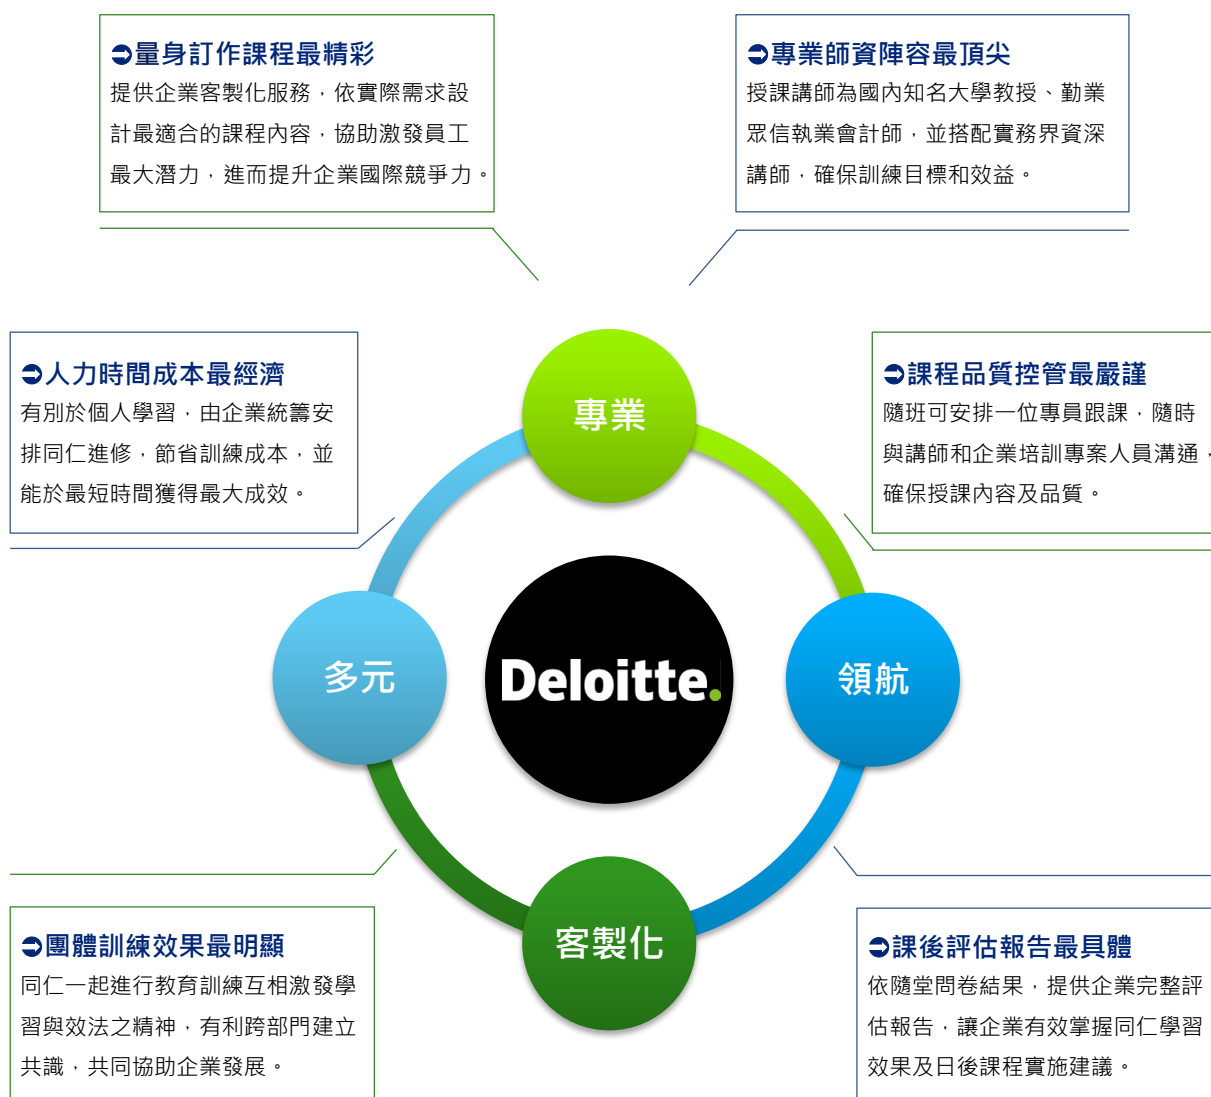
➲量身訂作課程最精彩
提供企業客製化服務，依實際需求設計最適合的課程內容，協助激發員工最大潛力，進而提升企業國際競爭力。

➲專業師資陣容最頂尖
授課講師為國內知名大學教授、勤業眾信執業會計師，並搭配實務界資深講師，確保訓練目標和效益。

➲人力時間成本最經濟
有別於個人學習，由企業統籌安排同仁進修，節省訓練成本，並能於最短時間獲得最大成效。

➲課程品質控管最嚴謹
隨班可安排一位專員跟課，隨時與講師和企業培訓專案人員溝通，確保授課內容及品質。

專業

多元

Deloitte.

領航

客製化

➲團體訓練效果最明顯
同仁一起進行教育訓練互相激發學習與效法之精神，有利跨部門建立共識，共同協助企業發展。

➲課後評估報告最具體
依隨堂問卷結果，提供企業完整評估報告，讓企業有效掌握同仁學習效果及日後課程實施建議。